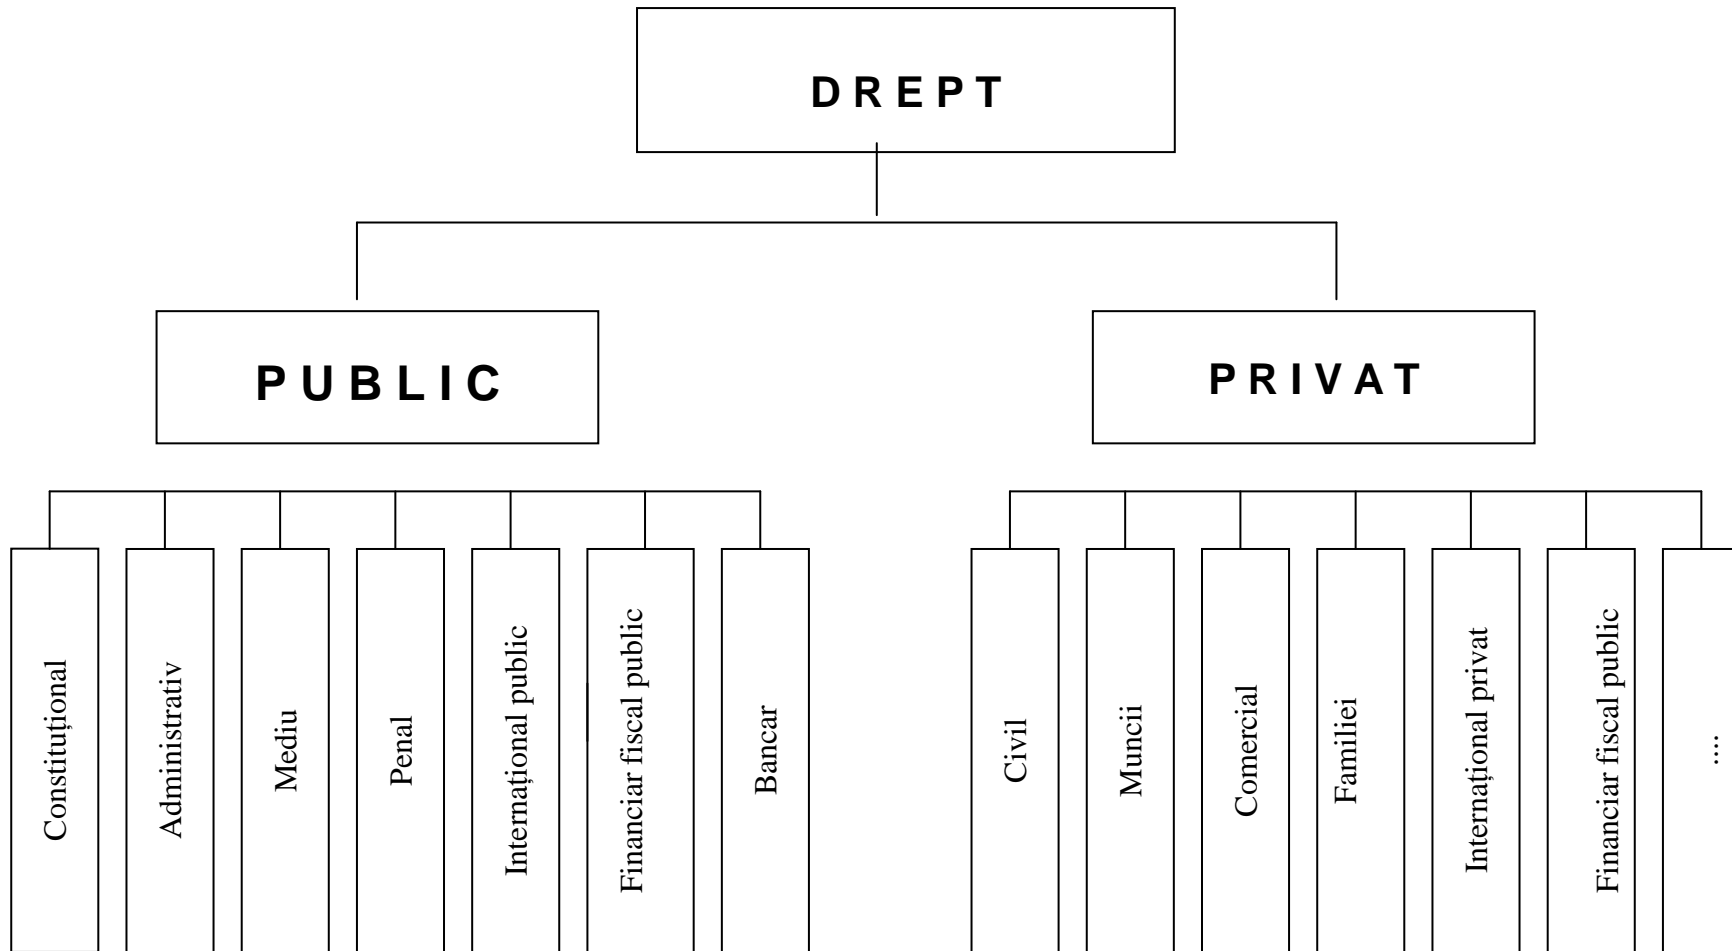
D R E P T

P U B L I C

P R I V A T

Constituțional

Administrativ

Mediu

Penal

Internațional public

Financiar fiscal public

Bancar

Civil

Muncii

Comercial

Familiei

Internațional privat

Financiar fiscal public

...